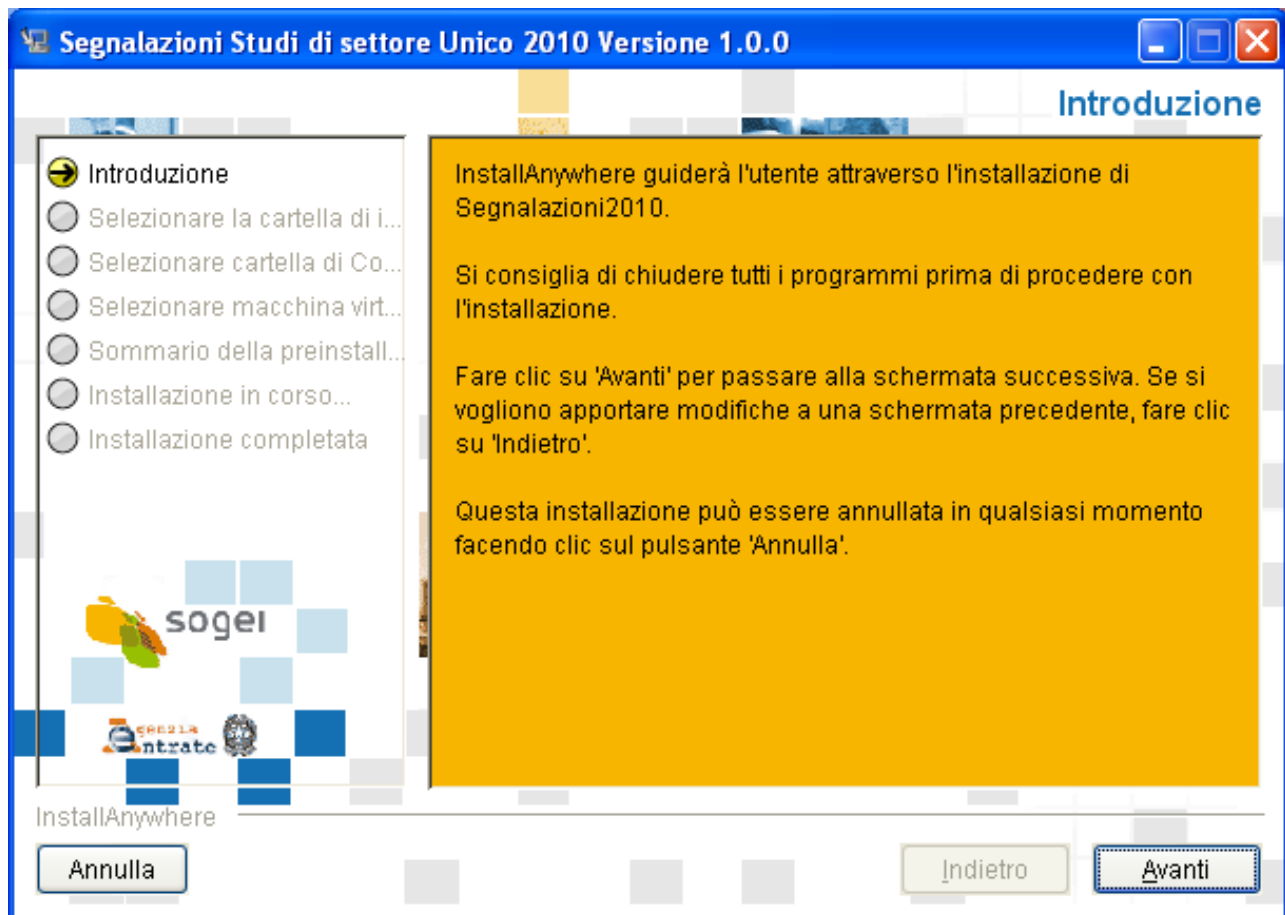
Segnalazioni Studi di settore Unico 2010 Versione 1.0.0

Introduzione

Introduzione
Selezionare la cartella di i...
Selezionare cartella di Co...
Selezionare macchina virt...
Sommario della preinstall...
Installazione in corso...
Installazione completata

InstallAnywhere guiderà l'utente attraverso l'installazione di Segnalazioni2010.

Si consiglia di chiudere tutti i programmi prima di procedere con l'installazione.

Fare clic su 'Avanti' per passare alla schermata successiva. Se si vogliono apportare modifiche a una schermata precedente, fare clic su 'Indietro'.

Questa installazione può essere annullata in qualsiasi momento facendo clic sul pulsante 'Annulla'.

sogei

Agenzia Entrate

InstallAnywhere

Annulla

Indietro

Avanti